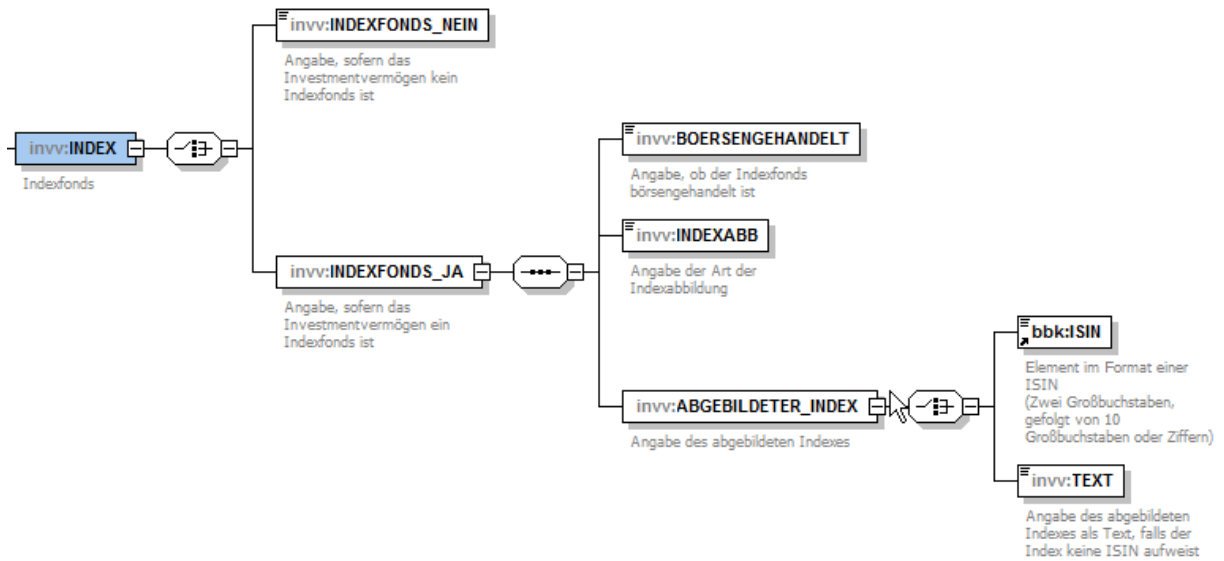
invv:INDEX

Indexfonds

invv:INDEXFONDS_NEIN

Angabe, sofern das Investmentvermögen kein Indexfonds ist

invv:INDEXFONDS_JA

Angabe, sofern das Investmentvermögen ein Indexfonds ist

invv:BOERSENGEHANDELT

Angabe, ob der Indexfonds börsengehandelt ist

invv:INDEXABB

Angabe der Art der Indexabbildung

invv:ABGEBILDETER_INDEX

Angabe des abgebildeten Indexes

bbk:ISIN

Element im Format einer ISIN (Zwei Großbuchstaben, gefolgt von 10 Großbuchstaben oder Ziffern)

invv:TEXT

Angabe des abgebildeten Indexes als Text, falls der Index keine ISIN aufweist